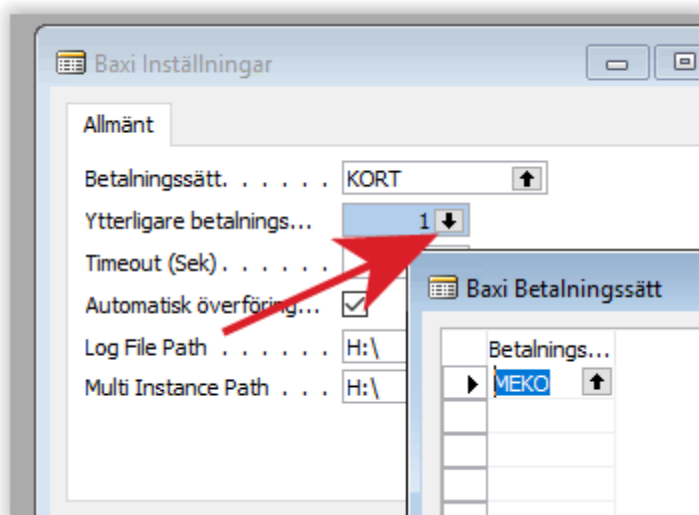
Baxi Inställningar

Allmänt

Betalningssätt. . . . . . KORT

Ytterligare betalnings... 1

Timeout (Sek) . . . . . .

Automatisk överföring...

Log File Path . . . . . . H:\

Multi Instance Path . . . H:\

Baxi Betalningssätt

Betalnings...

MEKO